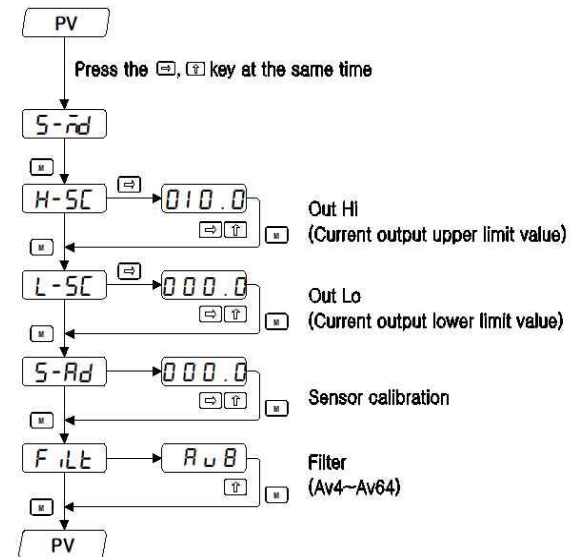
PV

Press the ⇨, ⇧ key at the same time

S-nd

M

H-SC ⇨ 010.0 ⇨ ⇧ M

Out Hi
(Current output upper limit value)

M

L-SC ⇨ 000.0 ⇨ ⇧ M

Out Lo
(Current output lower limit value)

M

S-Ad 000.0 ⇨ ⇧ M

Sensor calibration

M

FiLt AuG ⇧ M

Filter
(Av4~Av64)

M

PV